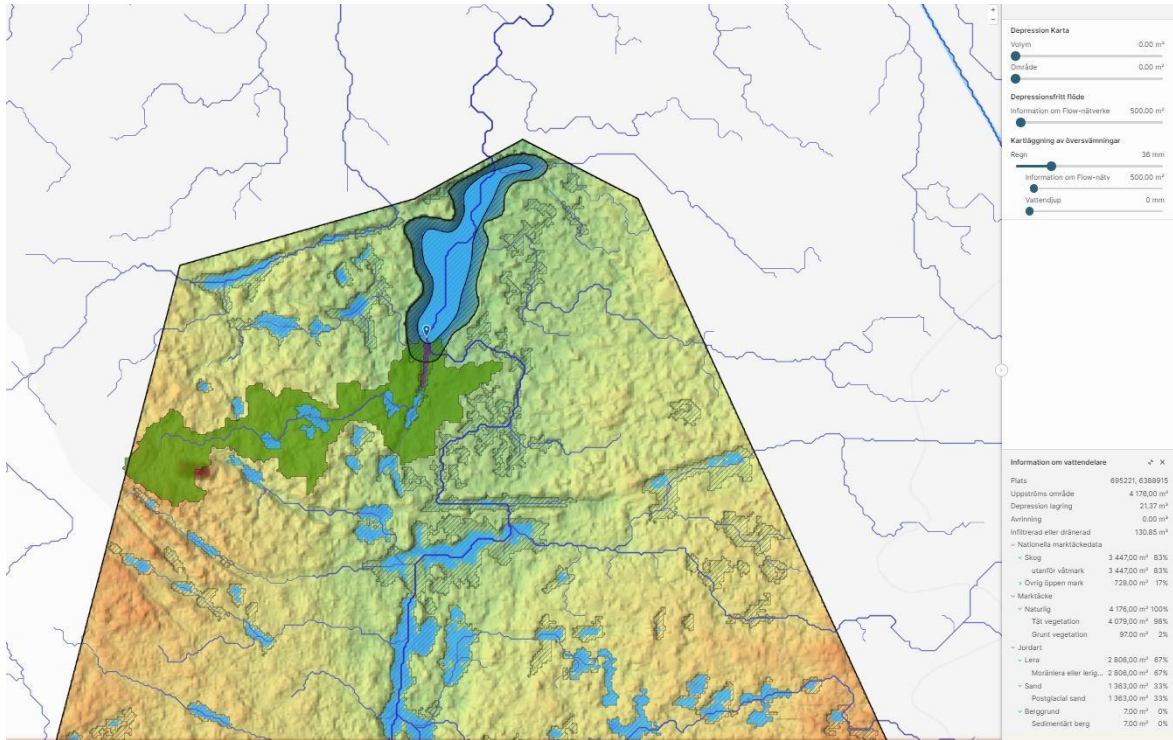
+
−

Depression Karta
Volym 0.00 m³
Område 0.00 m²

Depressionsfritt flöde
Information om Flow-nätverke 500.00 m²

Kartläggning av översvämningar
Regn 36 mm
Information om Flow-nätv 500.00 m²
Vattendjup 0 mm

Information om vattendelare

| | | |
|---|---|---|
| Plats | 695221, 6388915 | |
| Uppströms område | 4 176,00 m² | |
| Depression lagring | 21,37 m³ | |
| Avrinning | 0.00 m³ | |
| Infiltrerad eller dränerad | 130.85 m³ | |
| Nationella marktäckedata | | |
| Skog | 3 447,00 m² | 83% |
| utanför våtmark | 3 447,00 m² | 83% |
| Övrig öppen mark | 729,00 m² | 17% |
| Marktäcke | | |
| Naturlig | 4 176,00 m² | 100% |
| Tät vegetation | 4 079,00 m² | 98% |
| Grunt vegetation | 97,00 m² | 2% |
| Jordart | | |
| Lera | 2 806,00 m² | 67% |
| Moränlera eller lerig... | 2 806,00 m² | 67% |
| Sand | 1 363,00 m² | 33% |
| Postglacial sand | 1 363,00 m² | 33% |
| Berggrund | 7,00 m² | 0% |
| Sedimentärt berg | 7,00 m² | 0% |